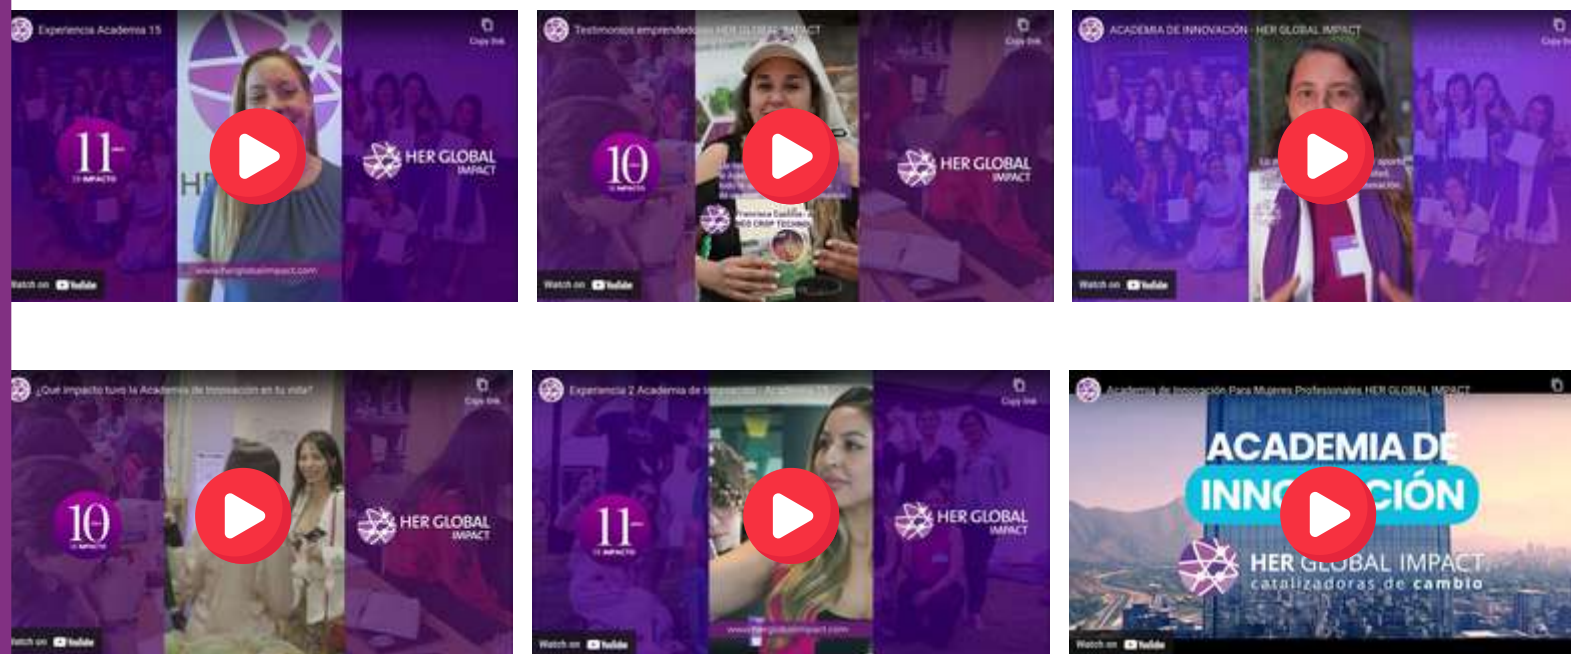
Experiencia Academia 15
Copy link
11 DE IMPACTO
HER GLOBAL IMPACT
www.herglobalimpact.com
Watch on YouTube

Testimonios emprended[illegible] HER GLOBAL IMPACT
Copy link
10 DE IMPACTO
Francisca Castillo
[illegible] CROP TECHNO
HER GLOBAL IMPACT
Watch on YouTube

ACADEMIA DE INNOVACIÓN - HER GLOBAL IMPACT
Copy link
Watch on YouTube

¿Que impacto tuvo la Academia de Innovacion en tu vida?
Copy link
10 DE IMPACTO
HER GLOBAL IMPACT
Watch on YouTube

Experiencia 2 Academia de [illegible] - Academia 15
Copy link
11 DE IMPACTO
HER GLOBAL IMPACT
www.herglobalimpact.com
Watch on YouTube

Academia de Innovación Para Mujeres Profesionales HER GLOBAL IMPACT
ACADEMIA DE INNO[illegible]CIÓN
HER GLOBAL IMPACT
catalizadoras de cambio
Watch on YouTube